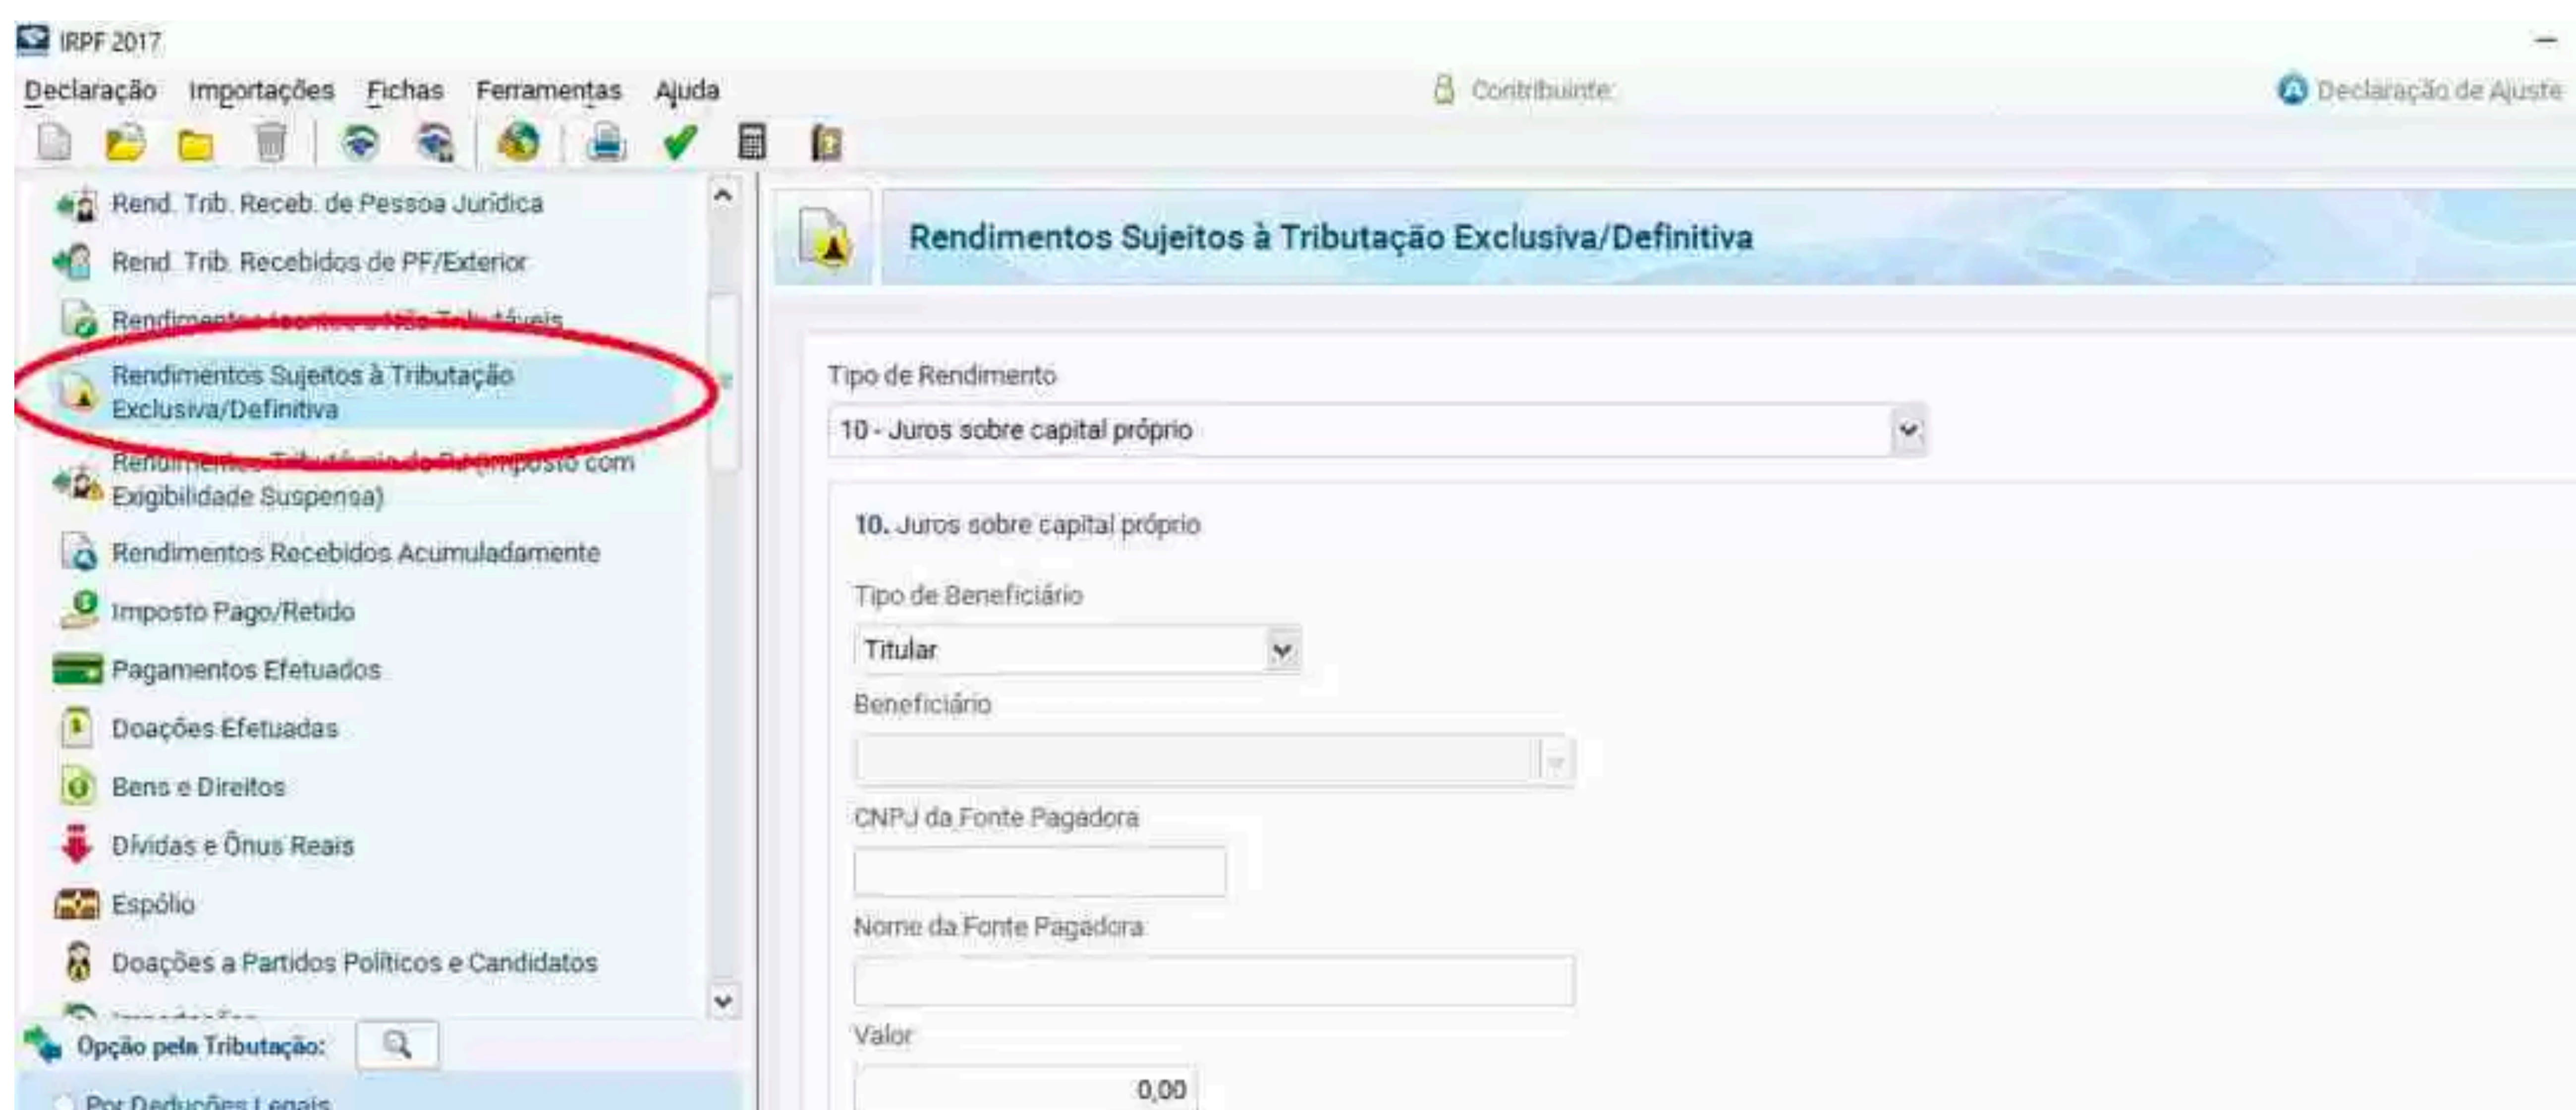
IRPF 2017

Declaração Importações Fichas Ferramentas Ajuda

Contribuinte:

Declaração de Ajuste

Rend. Trib. Receb. de Pessoa Jurídica

Rend. Trib. Recebidos de PF/Exterior

Rendimentos Isentos e Não Tributáveis

Rendimentos Sujeitos à Tributação Exclusiva/Definitiva

Rendimentos Tributáveis de PJ (Imposto com Exigibilidade Suspensa)

Rendimentos Recebidos Acumuladamente

Imposto Pago/Retido

Pagamentos Efetuados

Doações Efetuadas

Bens e Direitos

Dívidas e Ônus Reais

Espólio

Doações a Partidos Políticos e Candidatos

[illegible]

Opção pela Tributação:

Por Deduções Legais

Rendimentos Sujeitos à Tributação Exclusiva/Definitiva

Tipo de Rendimento

10 - Juros sobre capital próprio

10. Juros sobre capital próprio

Tipo de Beneficiário

Titular

Beneficiário

CNPJ da Fonte Pagadora

Nome da Fonte Pagadora

Valor

0,00